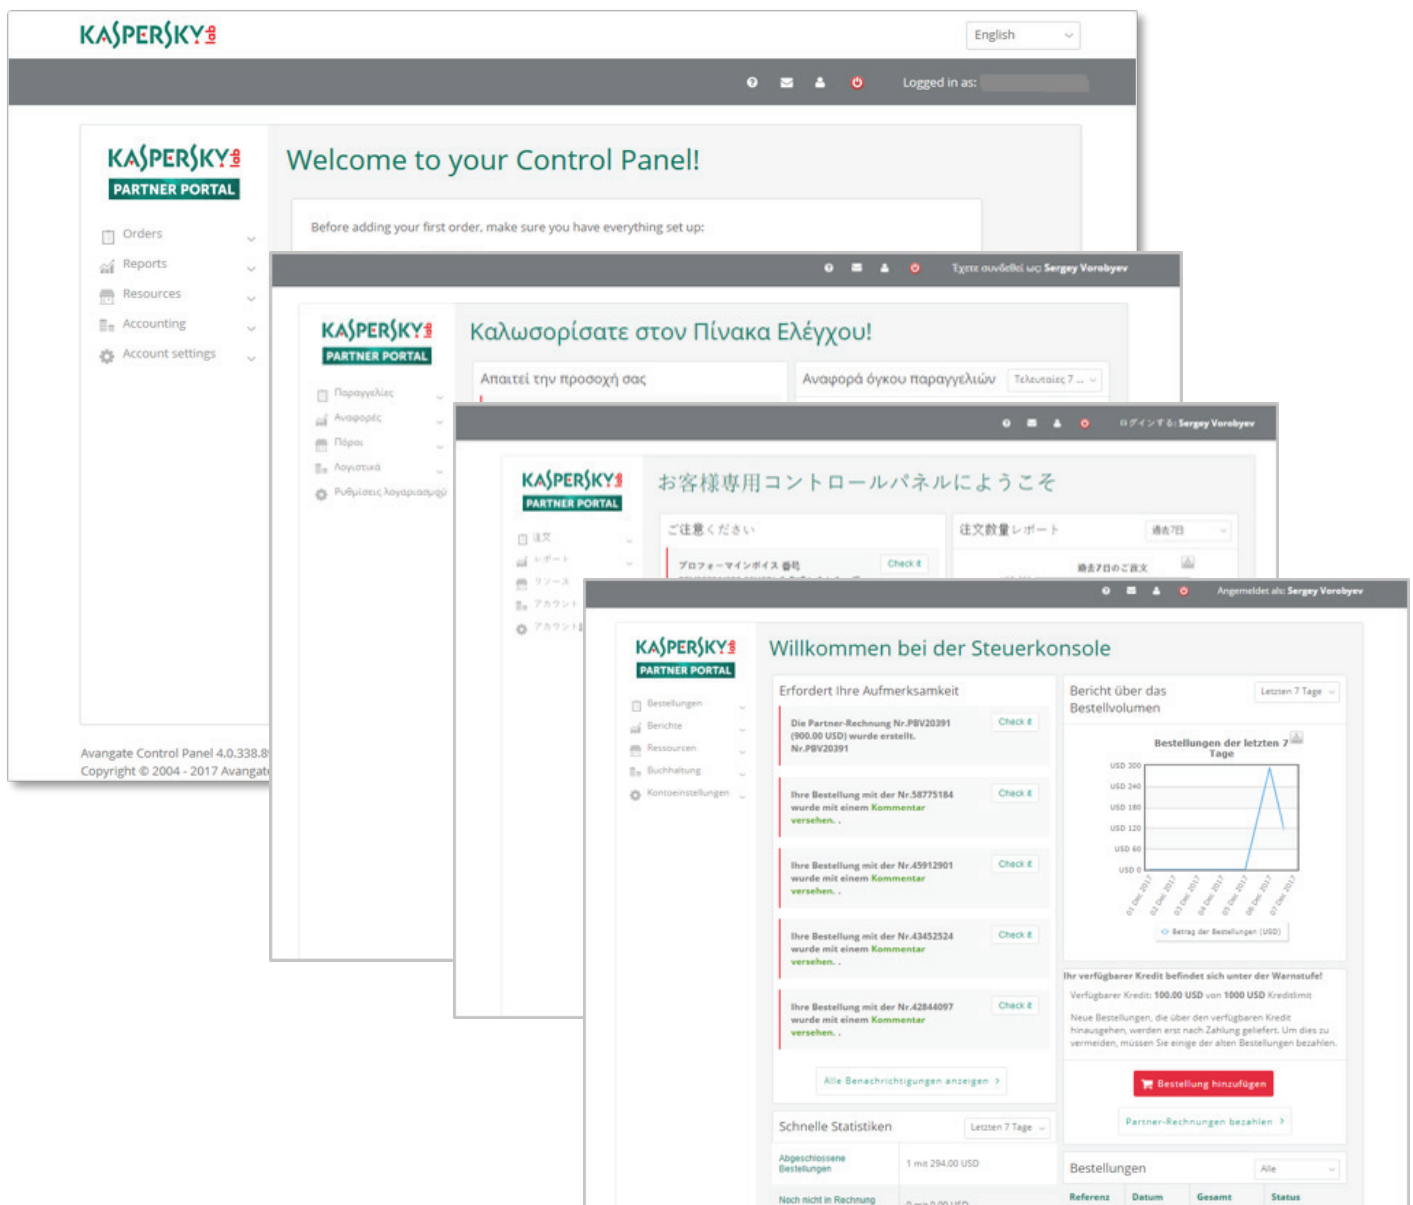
KASPERSKY lab

English

Logged in as:

KASPERSKY lab
PARTNER PORTAL

Orders
Reports
Resources
Accounting
Account settings

Welcome to your Control Panel!

Before adding your first order, make sure you have everything set up:

Avangate Control Panel 4.0.338.8
Copyright © 2004 - 2017 Avangate

Έχετε συνδεθεί ως Sergey Vorobyev

KASPERSKY lab
PARTNER PORTAL

Παραγγελίες
Αναφορές
Πόροι
Λογιστικά
Ρυθμίσεις λογαριασμού

Καλωσορίσατε στον Πίνακα Ελέγχου!

Απαιτεί την προσοχή σας

Αναφορά όγκου παραγγελιών

Τελευταίες 7 ...

ログインする: Sergey Vorobyev

KASPERSKY lab
PARTNER PORTAL

注文
レポート
リソース
アカウント
アカウント

お客様専用コントロールパネルにようこそ

ご注意ください

注文数量レポート

過去7日

プロフォーマインボイス 番号

Check it

過去7日のご注文

Angemeldet als: Sergey Vorobyev

KASPERSKY lab
PARTNER PORTAL

Bestellungen
Berichte
Ressourcen
Buchhaltung
Kontoeinstellungen

Willkommen bei der Steuerkonsole

Erfordert Ihre Aufmerksamkeit

Die Partner-Rechnung Nr.PBV20391 (900.00 USD) wurde erstellt. Nr.PBV20391

Check it

Ihre Bestellung mit der Nr.58775184 wurde mit einem Kommentar versehen. .

Check it

Ihre Bestellung mit der Nr.45912901 wurde mit einem Kommentar versehen. .

Check it

Ihre Bestellung mit der Nr.43452524 wurde mit einem Kommentar versehen. .

Check it

Ihre Bestellung mit der Nr.42844097 wurde mit einem Kommentar versehen. .

Check it

Alle Benachrichtigungen anzeigen >

Bericht über das Bestellvolumen

Letzten 7 Tage

Bestellungen der letzten 7 Tage

USD 300
USD 240
USD 180
USD 120
USD 60
USD 0

01 Dec 2017
02 Dec 2017
03 Dec 2017
04 Dec 2017
05 Dec 2017
06 Dec 2017
07 Dec 2017

Betrag der Bestellungen (USD)

Ihr verfügbarer Kredit befindet sich unter der Warnstufe!

Verfügbarer Kredit: 100.00 USD von 1000 USD Kreditlimit

Neue Bestellungen, die über den verfügbaren Kredit hinausgehen, werden erst nach Zahlung geliefert. Um dies zu vermeiden, müssen Sie einige der alten Bestellungen bezahlen.

Bestellung hinzufügen

Partner-Rechnungen bezahlen >

Schnelle Statistiken

Letzten 7 Tage

Abgeschlossene Bestellungen

1 mit 294.00 USD

Noch nicht in Rechnung

Bestellungen

Alle

Referenz
Datum
Gesamt
Status